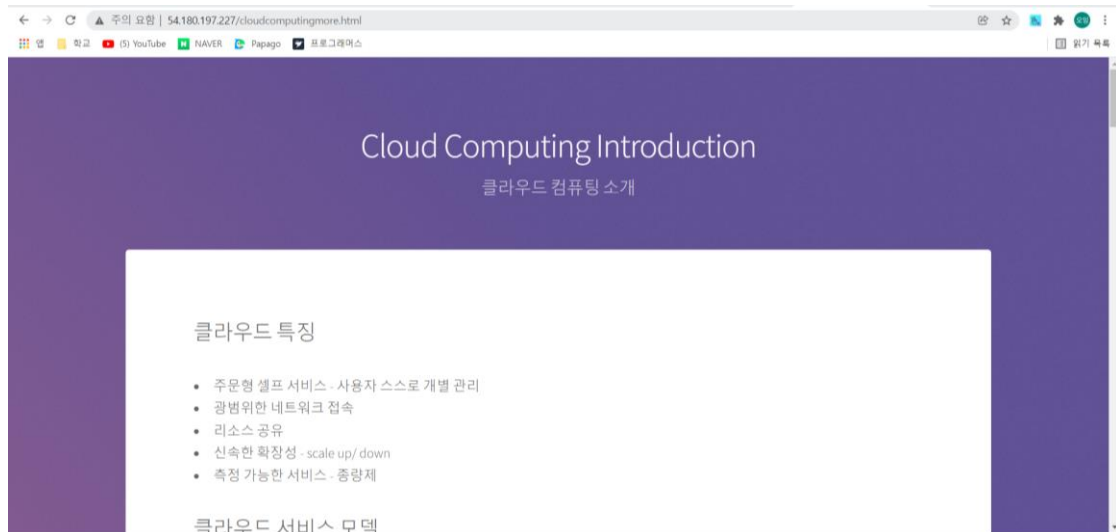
주의 요함 | 54.180.197.227/cloudcomputingmore.html

앱 학교 (5) YouTube NAVER Papago 프로그래머스 읽기 목록

Cloud Computing Introduction

클라우드 컴퓨팅 소개

클라우드 특징

- 주문형 셀프 서비스 - 사용자 스스로 개별 관리
- 광범위한 네트워크 접속
- 리소스 공유
- 신속한 확장성 - scale up/ down
- 측정 가능한 서비스 - 종량제

클라우드 서비스 모델